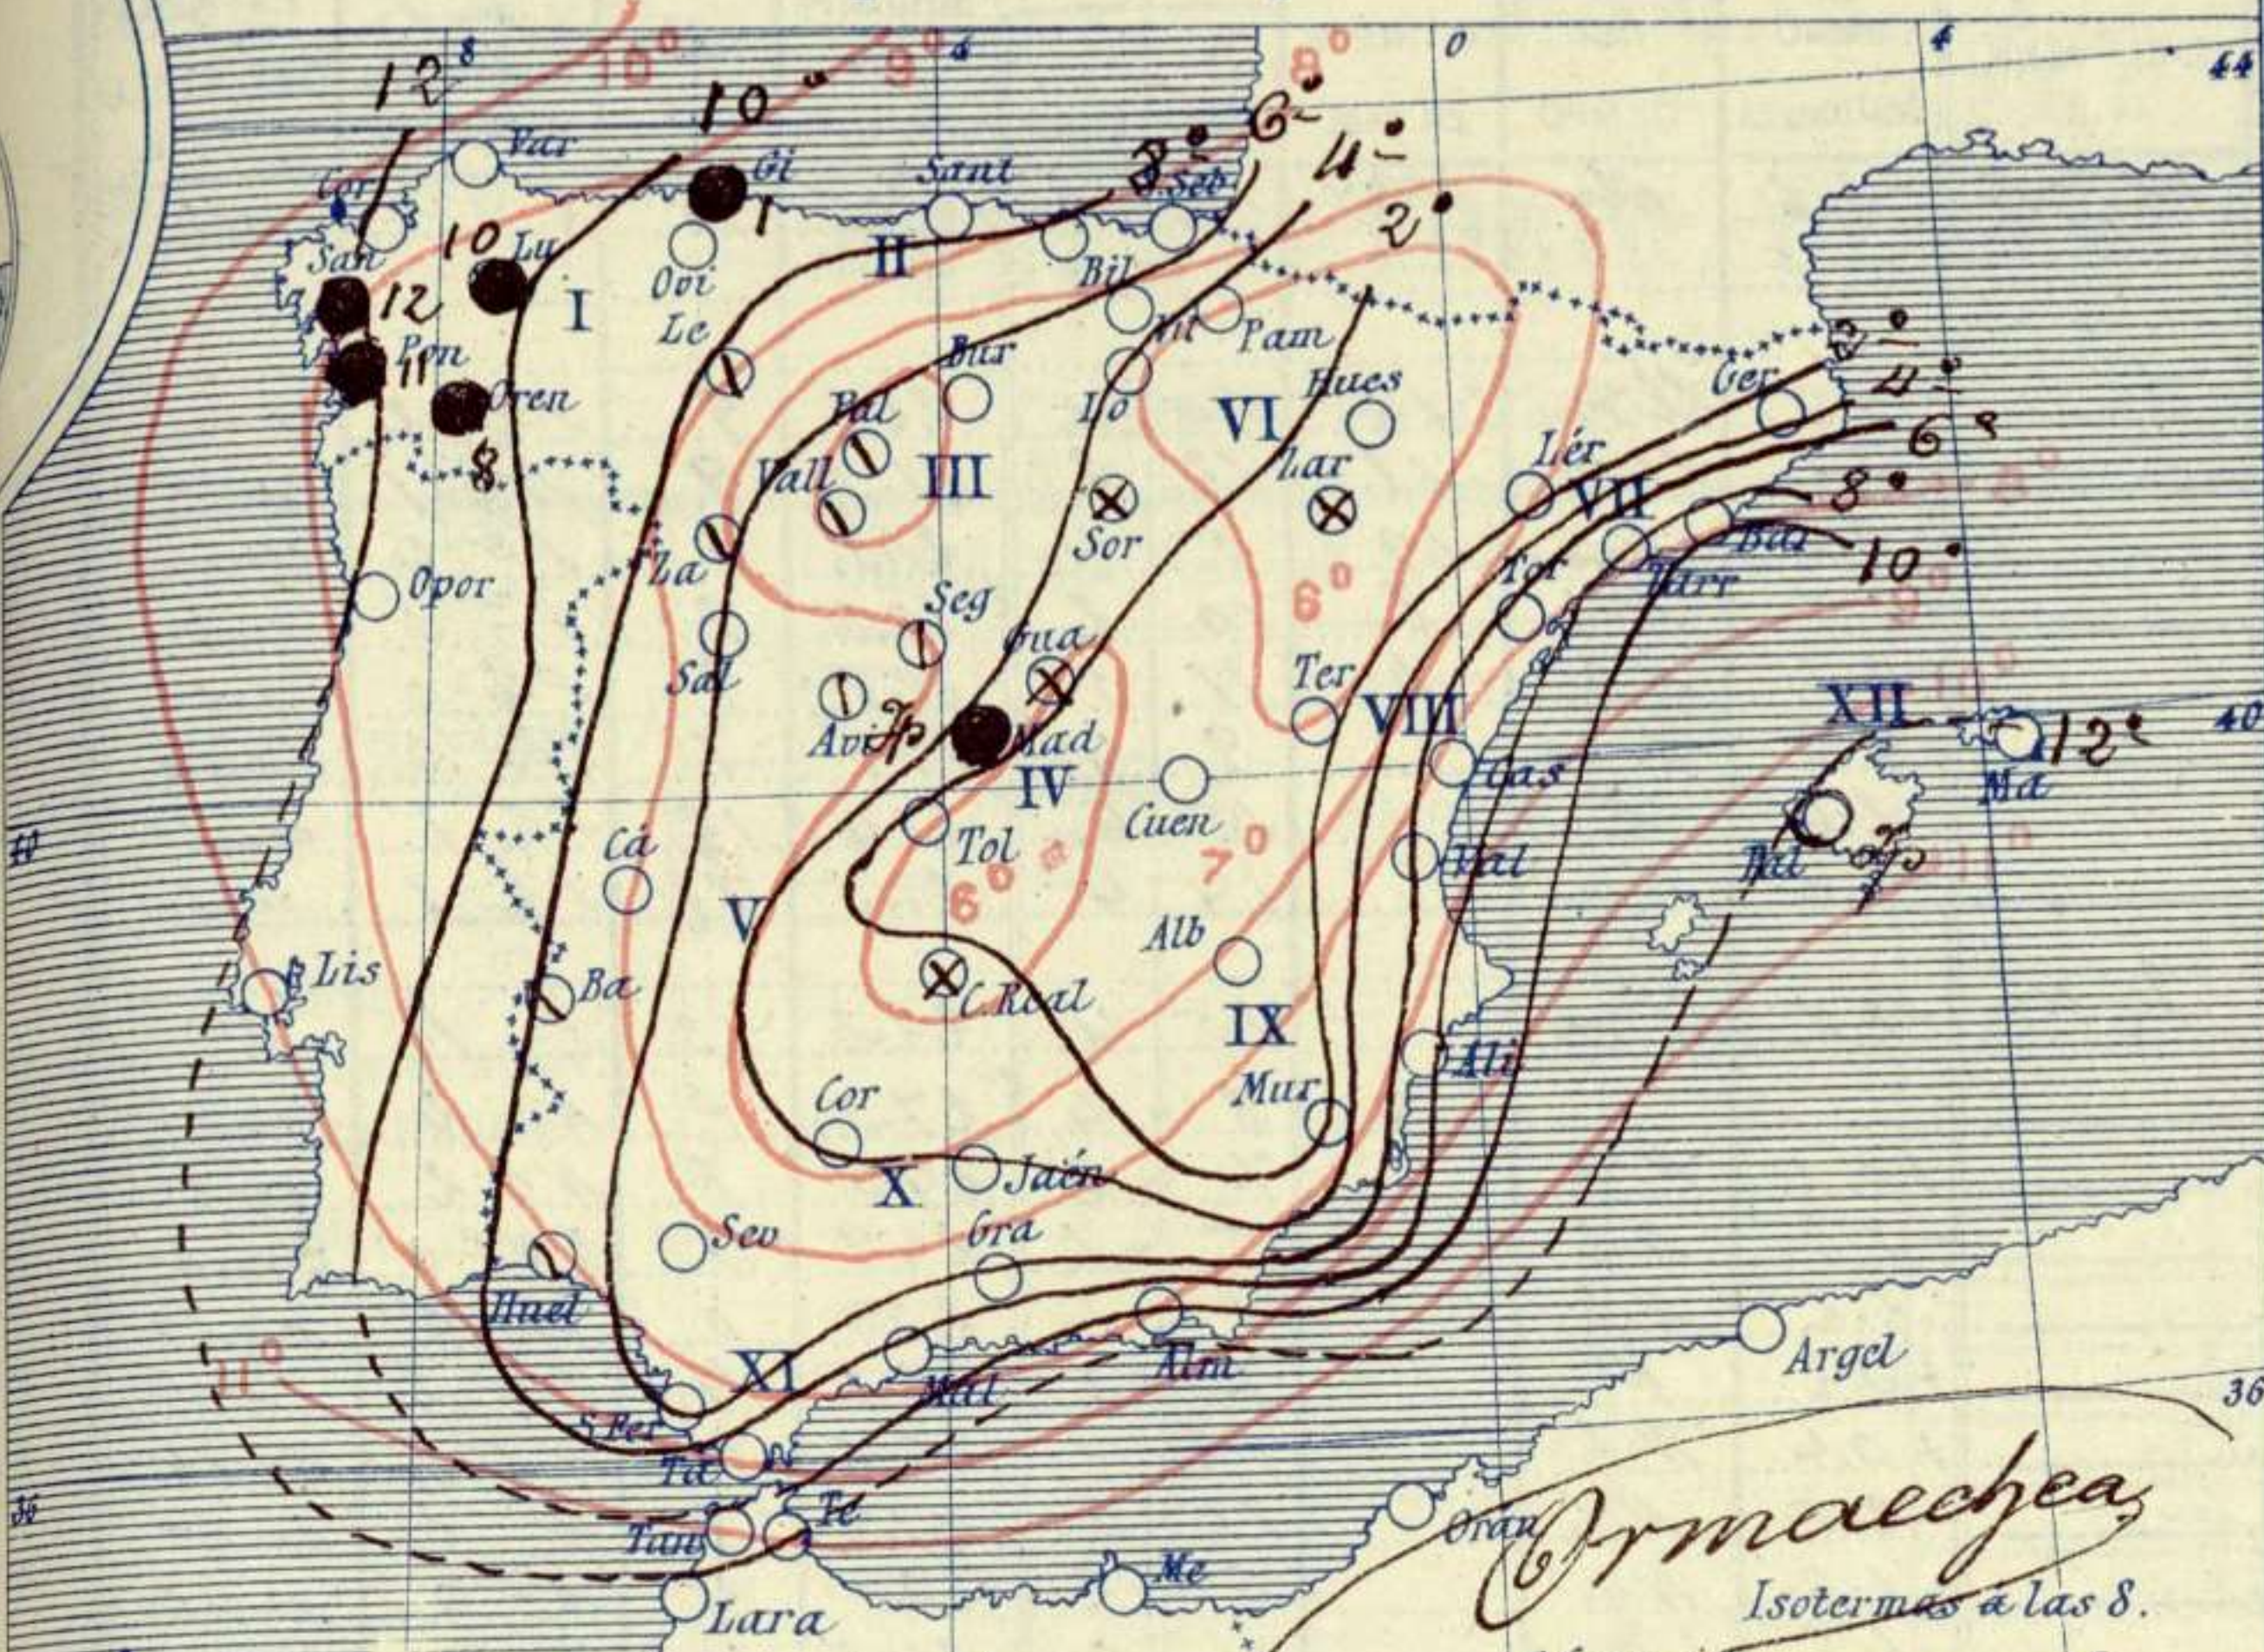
12° 8 10° 9° 4 8° 0 4 44
10° 6° 4° 2°
Vic Gi Sant Seb
Cor 1 II Bil
San 10 Lu Ovi
12 I Le Vit Pam
11 Pon Oren Bur Hues
8 Pal III Lo VI
Vall Sor Lar
Ger 2° 4° 6° 8° 10°
Lér VII
Opor Za Seg Tor Tarr Bar
Sal Gua 6°
Ter
Avi 7° Mad VIII XII 12°
IV Cuen Cas Ma 40
40 Cá Tol 7° Val Pal 7°
V 6°
Lis Ba Alb
C. Real IX
Ali
Cor Mur
X Jaén
Sev Gra
Huel
XI Alm Argel
11° Mal
S. Fer 36
Ta
36 Tan Te Oran
Me
Lara
Ormaechea
Isotermas á las 8.